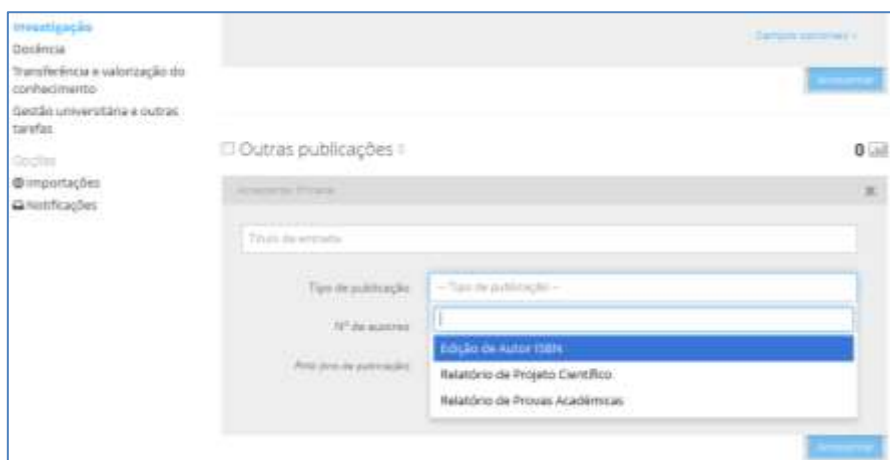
Investigação
Docência
Transferência e valorização do conhecimento
Gestão universitária e outras tarefas
Opções
Importações
Notificações

Campos adicionais
Adicionar

Outras publicações

0

Adicionar Entrada

Título da entrada

Tipo de publicação
-- Tipo de publicação --
Nº de autores
Ano (ano de publicação)
Edição de Autor ISBN
Relatório de Projeto Científico
Relatório de Provas Académicas

Adicionar